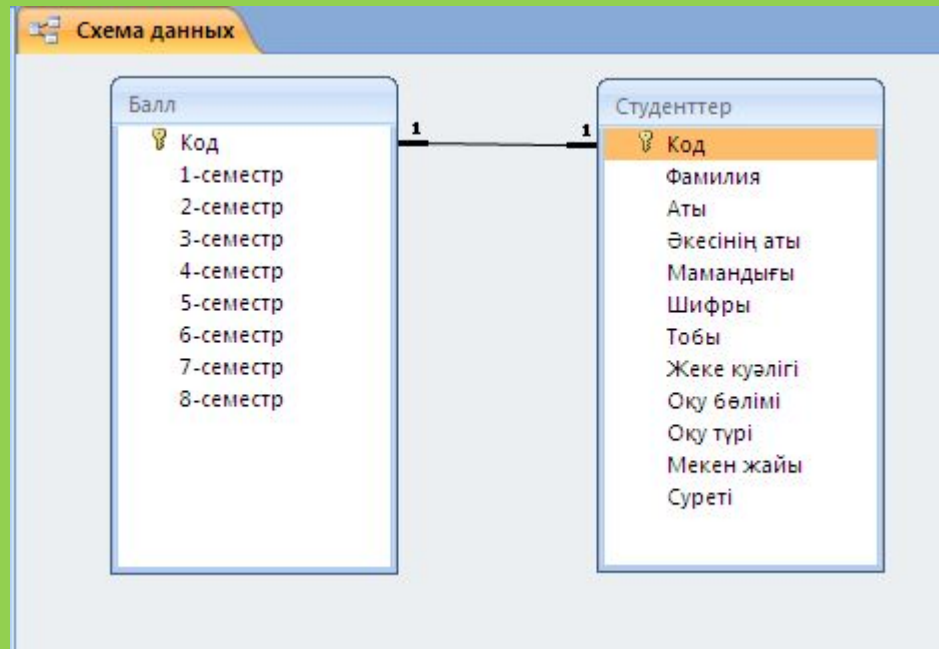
Схема данных

Балл
Код
1-семестр
2-семестр
3-семестр
4-семестр
5-семестр
6-семестр
7-семестр
8-семестр

1

1

Студенттер
Код
Фамилия
Аты
Әкесінің аты
Мамандығы
Шифры
Тобы
Жеке куәлігі
Оқу бөлімі
Оқу түрі
Мекен жайы
Суреті